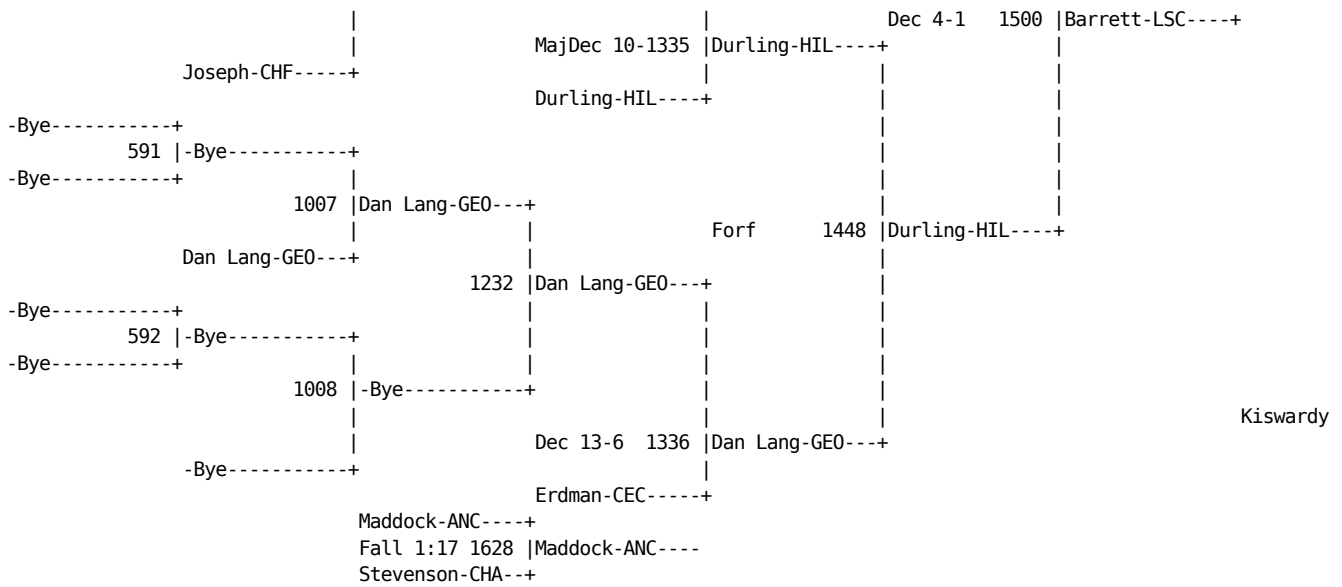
Dec 4-1 1500 |Barrett-LSC----+
MajDec 10-1335 |Durling-HIL----+
Joseph-CHF-----+
Durling-HIL----+
-Bye-----------+
591 |-Bye-----------+
-Bye-----------+
1007 |Dan Lang-GEO---+
Forf 1448 |Durling-HIL----+
Dan Lang-GEO---+
1232 |Dan Lang-GEO---+
-Bye-----------+
592 |-Bye-----------+
-Bye-----------+
1008 |-Bye-----------+
Kiswardy
Dec 13-6 1336 |Dan Lang-GEO---+
-Bye-----------+
Erdman-CEC-----+
Maddock-ANC----+
Fall 1:17 1628 |Maddock-ANC----
Stevenson-CHA--+